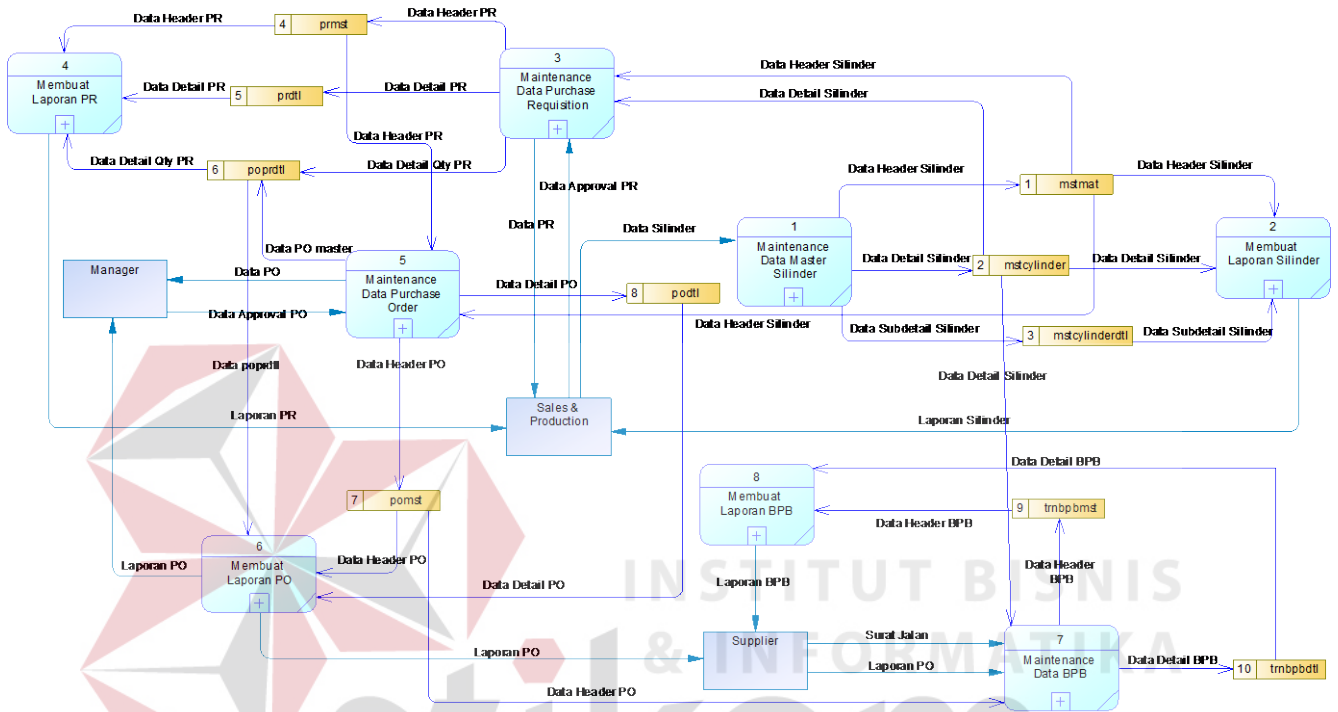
Data Header PR
4 prmst
Data Header PR
4
Membuat Laporan PR
Data Detail PR
5 prdtl
Data Detail PR
3
Maintenance Data Purchase Requisition
Data Header Silinder
Data Detail Silinder
Data Header PR
Data Detail Qty PR
6 poprdtl
Data Detail Qty PR
Data Approval PR
Data Header Silinder
1 mstmat
Data Header Silinder
Data PR
Data Silinder
1
Maintenance Data Master Silinder
2
Membuat Laporan Silinder
Data PO master
Manager
Data PO
5
Maintenance Data Purchase Order
Data Detail PO
8 podtl
Data Detail Silinder
2 mstcylinder
Data Detail Silinder
Data Approval PO
Data Header Silinder
Data Subdetail Silinder
3 mstcylinderdtl
Data Subdetail Silinder
Data popdtl
Data Header PO
Data Detail Silinder
Laporan PR
Sales & Production
Laporan Silinder
Data Detail BPB
8
Membuat Laporan BPB
7 pomst
9 trnbpbmst
Data Header BPB
6
Membuat Laporan PO
Laporan PO
Data Header PO
Data Header BPB
Data Detail PO
Laporan BPB
INSTITUT BISNIS & INFORMATIKA
Supplier
Surat Jalan
7
Maintenance Data BPB
Laporan PO
Data Detail BPB
10 trnbpbdtl
Laporan PO
Data Header PO